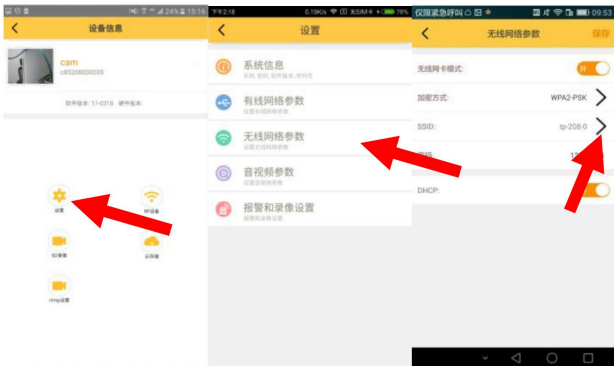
24% 15:16

设备信息

cam
c8520800003S

软件版本: 17-0318 硬件版本:

设置

WiFi设备

SD录像

云存储

rtmp设置

下午2:18 0.19K/s 无SIM卡 78%

设置

系统信息
名称, 密码, 软件版本, 序列号

有线网络参数
设置有线网络参数

无线网络参数
设置无线网络参数

音视频参数
设置音视频参数

报警和录像设置
报警和录像设置

仅限紧急呼叫 09:53

无线网络参数

保存

无线网卡模式: 开

加密方式: WPA2-PSK

SSID: tp-208-0

密码 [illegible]

DHCP: